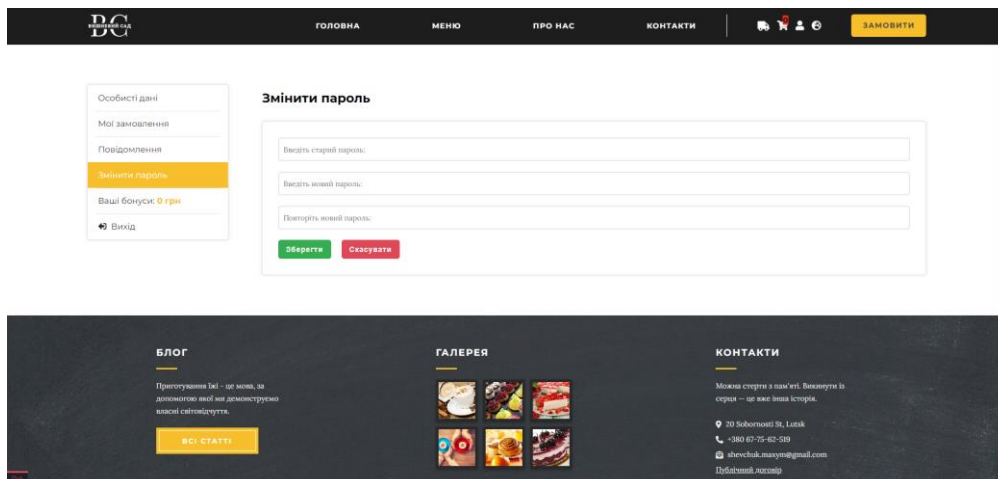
BC
ВИШНЕВИЙ САД

ГОЛОВНА МЕНЮ ПРО НАС КОНТАКТИ ЗАМОВИТИ

Особисті дані
Мої замовлення
Повідомлення
Змінити пароль
Ваші бонуси: 0 грн
Вихід

Змінити пароль

Введіть старий пароль:
Введіть новий пароль:
Повторіть новий пароль:

Зберегти Скасувати

БЛОГ

Приготування їжі - це мова, за допомогою якої ми демонструємо власні світовідчуття.

ВСІ СТАТТІ

ГАЛЕРЕЯ

КОНТАКТИ

Можна стерти з пам'яті. Викинути із серця — це вже інша історія.

20 Sobornosti St, Lutsk
+380 67-75-62-519
shevchuk.maxym@gmail.com
Публічний договір